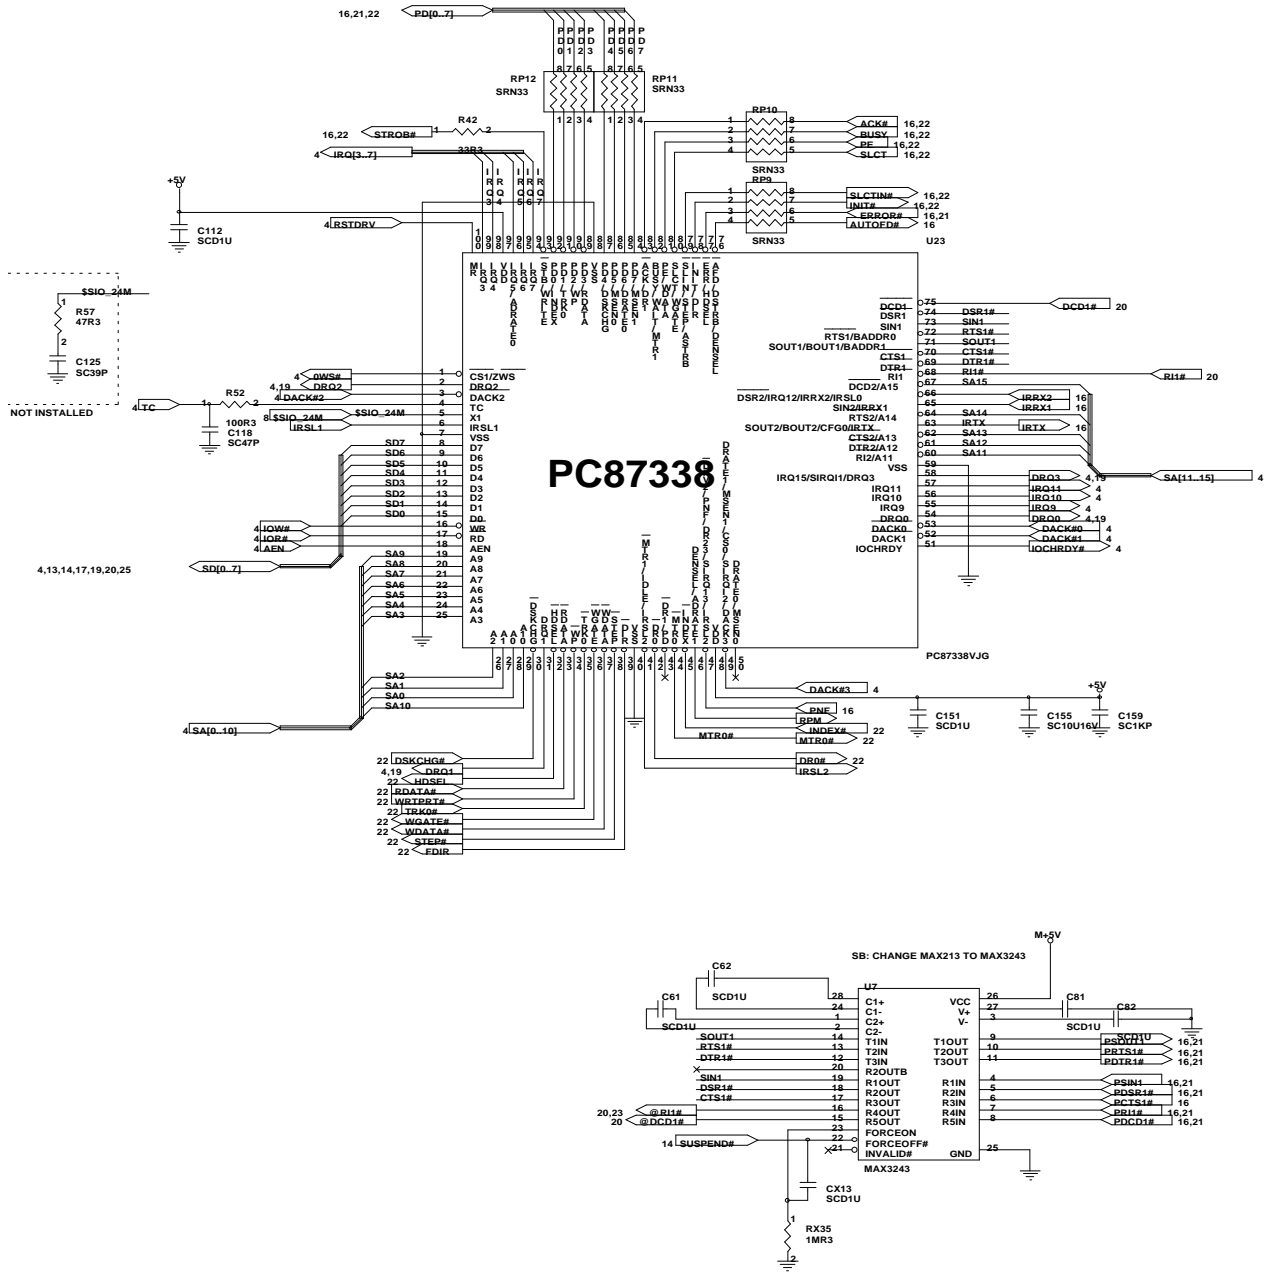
16,21,22 PD[0..7]

PD0 PD1 PD2 PD3 PD4 PD5 PD6 PD7

RP12 SRN33
RP11 SRN33

RP10
ACK# 16,22
BUSY 16,22
PE 16,22
SLCT 16,22
SRN33

16,22 STROB#
R42
33R3

4 IRQ[3..7]

IRQ3 IRQ4 IRQ5 IRQ6 IRQ7

RP9
SLCTIN# 16,22
INIT# 16,22
ERROR# 16,21
AUTOFD# 16
SRN33

+5V
C112
SCD1U

4 RSTDRV

U23

$SIO_24M
R57
47R3
C125
SC39P
NOT INSTALLED

PC87338

CS1/ZWS
DRQ2
DACK2
TC
X1
IRSL1
VSS
D7
D6
D5
D4
D3
D2
D1
D0
WR
RD
AEN
A9
A8
A7
A6
A5
A4
A3

4 0WS#
4,19 DRQ2
4 DACK#2
4 TC
R52
100R3
C118
SC47P
8 $SIO_24M
$SIO_24M
IRSL1

SD7 SD6 SD5 SD4 SD3 SD2 SD1 SD0
4 IOW#
4 IOR#
4 AEN
4,13,14,17,19,20,25
SD[0..7]
SA9 SA8 SA7 SA6 SA5 SA4 SA3

DCD1
DSR1
SIN1
RTS1/BADDR0
SOUT1/BOUT1/BADDR1
CTS1
DTR1
RI1
DCD2/A15
DSR2/IRQ12/IRRX2/IRSL0
SIN2/IRRX1
RTS2/A14
SOUT2/BOUT2/CFG0/IRTX
CTS2/A13
DTR2/A12
RI2/A11
VSS
IRQ15/SIRQI1/DRQ3
IRQ11
IRQ10
IRQ9
DRQ0
DACK0
DACK1
IOCHRDY

DCD1# 20
DSR1#
SIN1
RTS1#
SOUT1
CTS1#
DTR1#
RI1#
RI1# 20
SA15
IRRX2 16
IRRX1 16
SA14
IRTX
IRTX 16
SA13
SA12
SA11
DRQ3 4,19
IRQ11 4
IRQ10 4
IRQ9 4
DRQ0 4,19
DACK#0 4
DACK#1 4
IOCHRDY# 4
SA[11..15] 4

PC87338VJG

SA2 SA1 SA0 SA10
4 SA[0..10]

DACK#3 4
+5V
PNF 16
RPM
INDEX# 22
MTR0#
MTR0# 22
DR0# 22
IRSL2
C151
SCD1U
C155
SC10U16V
C159
SC1KP

22 DSKCHG#
4,19 DRQ1
22 HDSEL
22 RDATA#
22 WRTPRT#
22 TRK0#
22 WGATE#
22 WDATA#
22 STEP#
22 FDIR

M+5V
SB: CHANGE MAX213 TO MAX3243
C62
SCD1U
U7
C61
SCD1U
C81
SCD1U
C82
SCD1U

C1+
C1-
C2+
C2-
T1IN
T2IN
T3IN
R2OUTB
R1OUT
R2OUT
R3OUT
R4OUT
R5OUT
FORCEON
FORCEOFF#
INVALID#
MAX3243
VCC
V+
V-
T1OUT
T2OUT
T3OUT
R1IN
R2IN
R3IN
R4IN
R5IN
GND

SOUT1
RTS1#
DTR1#
SIN1
DSR1#
CTS1#
20,23 @RI1#
20 @DCD1#
14 SUSPEND#

PSOUT1 16,21
PRTS1# 16,21
PDTR1# 16,21
PSIN1 16,21
PDSR1# 16,21
PCTS1# 16
PRI1# 16,21
PDCD1# 16,21

CX13
SCD1U
RX35
1MR3